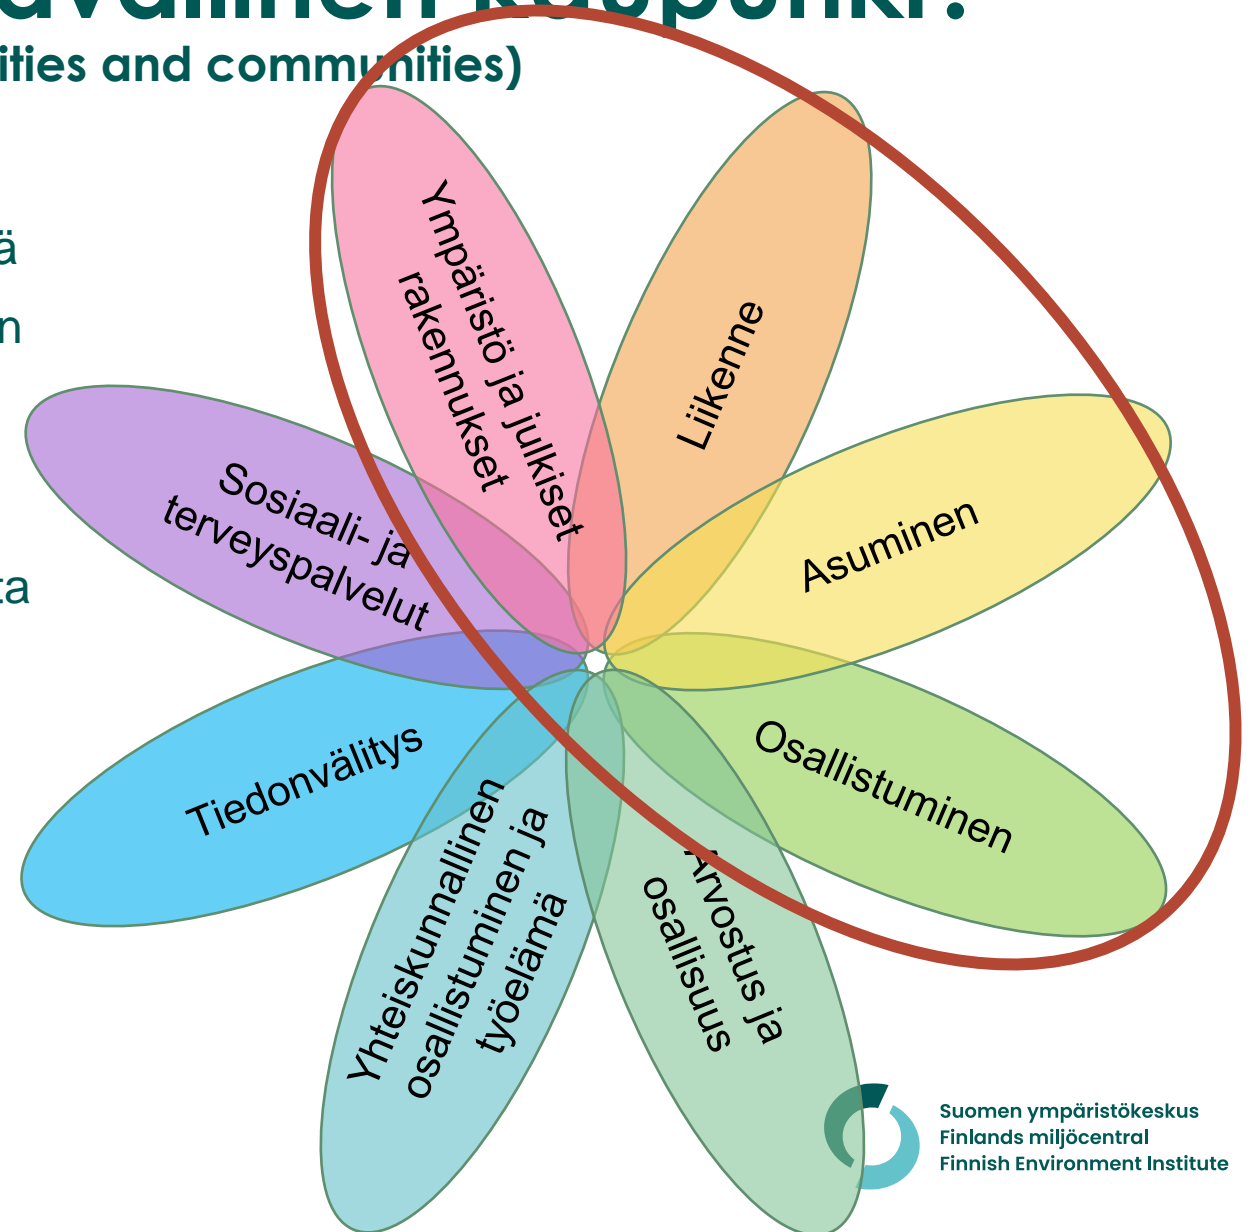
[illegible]vällinen kaupunki?
ities and communities)

ä
n

ta

Ympäristö ja julkiset rakennukset

Liikenne

Asuminen

Sosiaali- ja terveyspalvelut

Tiedonvälitys

Osallistuminen

Yhteiskunnallinen osallistuminen ja työelämä

Arvostus ja osallisuus

Suomen ympäristökeskus
Finlands miljöcentral
Finnish Environment Institute